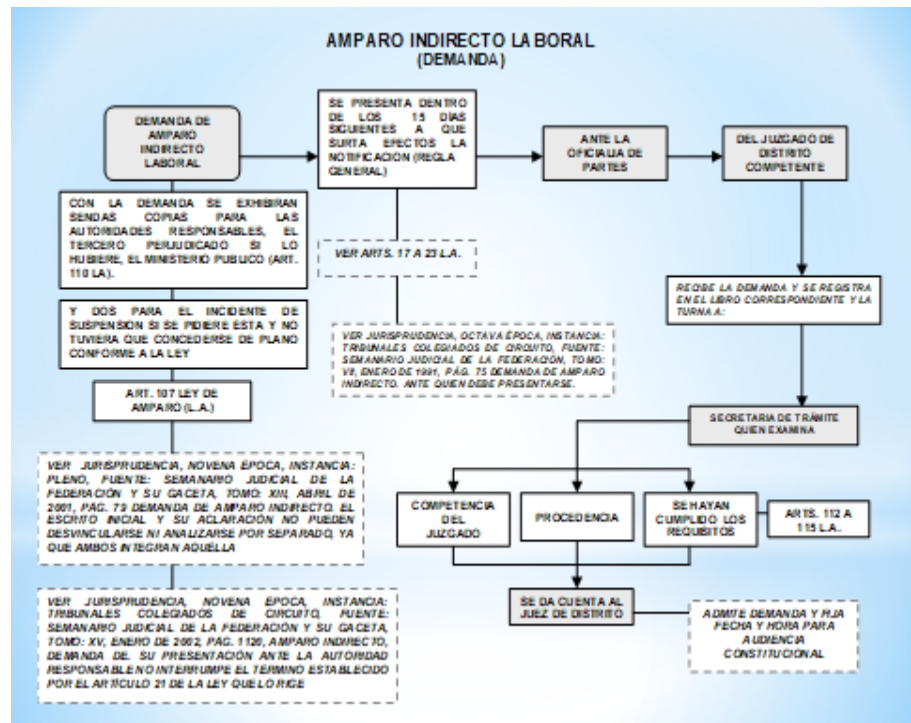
AMPARO INDIRECTO LA BORAL
(DEMANDA)

DEMANDA DE AMPARO INDIRECTO LABORAL

SE PRESENTA DENTRO DE LOS 15 DÍAS SIGUIENTES A QUE SURTA EFECTOS LA NOTIFICACIÓN (REGLA GENERAL)

ANTE LA OFICIALIA DE PARTES

DEL JUZGADO DE DISTRITO COMPETENTE

CON LA DEMANDA SE EXHIBIRAN SENDAS COPIAS PARA LAS AUTORIDADES RESPONSABLES, EL TERCERO PERJUDICADO SI LO HUBIERE, EL MINISTERIO PUBLICO (ART. 110 LA).

VER ARTS. 17 A 23 L.A.

Y DOS PARA EL INCIDENTE DE SUSPENSION SI SE PIDIERE ESTA Y NO TUVIERA QUE CONCEDERSE DE PLANO CONFORME A LA LEY

RECIBE LA DEMANDA Y SE REGISTRA EN EL LIBRO CORRESPONDIENTE Y LA TURNA A:

VER JURISPRUDENCIA, OCTAVA ÉPOCA, INSTANCIA: TRIBUNALES COLEGIADOS DE CIRCUITO, FUENTE: SEMANARIO JUDICIAL DE LA FEDERACIÓN, TOMO: VII, ENERO DE 1991, PÁG. 75 DEMANDA DE AMPARO INDIRECTO. ANTE QUIEN DEBE PRESENTARSE.

ART. 107 LEY DE AMPARO (L.A.)

SECRETARIA DE TRÁMITE QUIEN EXAMINA

VER JURISPRUDENCIA, NOVENA ÉPOCA, INSTANCIA: PLENO, FUENTE: SEMANARIO JUDICIAL DE LA FEDERACIÓN Y SU GACETA, TOMO: XIII, ABRIL DE 2001, PAG. 79 DEMANDA DE AMPARO INDIRECTO. EL ESCRITO INICIAL Y SU ACLARACION NO PUEDEN DESVINCULARSE NI ANALIZARSE POR SEPARADO, YA QUE AMBOS INTEGRAN AQUÉLLA

COMPETENCIA DEL JUZGADO

PROCEDENCIA

SE HAYAN CUMPLIDO LOS REQUISITOS

ARTS. 112 A 115 L.A.

SE DA CUENTA AL JUEZ DE DISTRITO

VER JURISPRUDENCIA, NOVENA ÉPOCA, INSTANCIA: TRIBUNALES COLEGIADOS DE CIRCUITO, FUENTE: SEMANARIO JUDICIAL DE LA FEDERACIÓN Y SU GACETA, TOMO: XV, ENERO DE 2002, PAG. 1120, AMPARO INDIRECTO, DEMANDA DE. SU PRESENTACIÓN ANTE LA AUTORIDAD RESPONSABLE NO INTERRUMPE EL TERMINO ESTABLECIDO POR EL ARTÍCULO 21 DE LA LEY QUE LO RIGE

ADMITE DEMANDA Y FIJA FECHA Y HORA PARA AUDIENCIA CONSTITUCIONAL